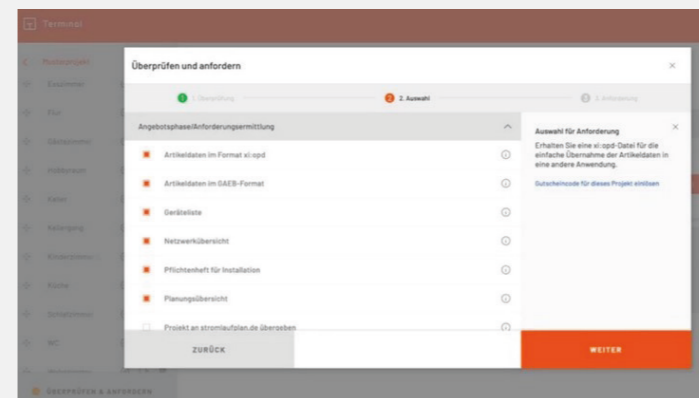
Terminal

Musterprojekt
Esszimmer
Flur
Gästezimmer
Hobbyraum
Keller
Kellergang
Kinderzimmer
Küche
Schlafzimmer
WC

ÜBERPRÜFEN & ANFORDERN

Überprüfen und anfordern

1. Überprüfung
2. Auswahl
3. Anforderung

Angebotsphase/Anforderungsermittlung

Artikeldaten im Format xi:opd
Artikeldaten im GAEB-Format
Geräteliste
Netzwerkübersicht
Pflichtenheft für Installation
Planungsübersicht
Projekt an stromlaufplan.de übergeben

Auswahl für Anforderung

Erhalten Sie eine xi:opd-Datei für die einfache Übernahme der Artikeldaten in eine andere Anwendung.

Gutscheincode für dieses Projekt einlösen

ZURÜCK

WEITER